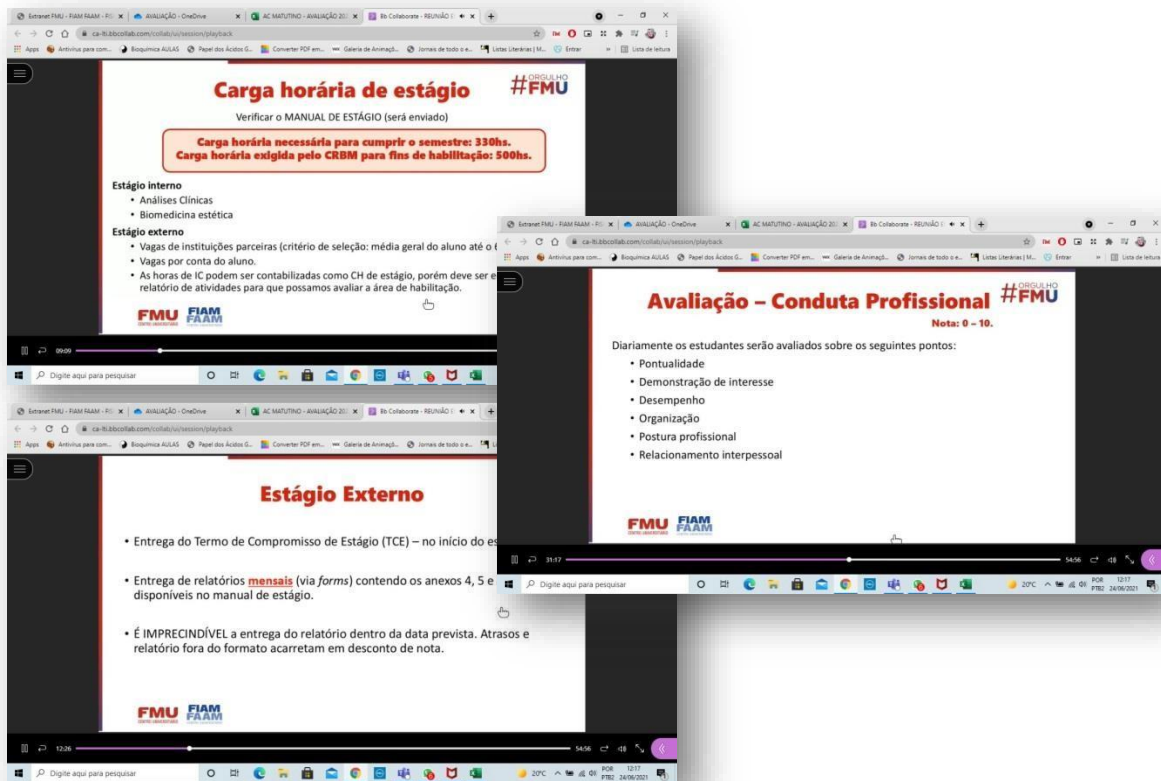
Extranet FMU - FIAM FAAM - FIS | AVALIAÇÃO - OneDrive | AC MATUTINO - AVALIAÇÃO 20 | Bb Collaborate - REUNIÃO | +

ca-lti.bbcollab.com/collab/ui/session/playback

Apps | Antivírus para com... | Bioquímica AULAS | Papel dos Ácidos G... | Converter PDF em... | Galeria de Animaçã... | Jornais de todo o e... | Listas Literárias | M... | Entrar | Lista de leitura

Carga horária de estágio

#ORGULHO FMU

Verificar o MANUAL DE ESTÁGIO (será enviado)

Carga horária necessária para cumprir o semestre: 330hs.
Carga horária exigida pelo CRBM para fins de habilitação: 500hs.

Estágio interno
• Análises Clínicas
• Biomedicina estética

Estágio externo
• Vagas de instituições parceiras (critério de seleção: média geral do aluno até o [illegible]
• Vagas por conta do aluno.
• As horas de IC podem ser contabilizadas como CH de estágio, porém deve ser e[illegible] relatório de atividades para que possamos avaliar a área de habilitação.

FMU FIAM FAAM

09:09

Digite aqui para pesquisar

Extranet FMU - FIAM FAAM - FIS | AVALIAÇÃO - OneDrive | AC MATUTINO - AVALIAÇÃO 20 | Bb Collaborate - REUNIÃO | +

ca-lti.bbcollab.com/collab/ui/session/playback

Estágio Externo

• Entrega do Termo de Compromisso de Estágio (TCE) – no início do es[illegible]

• Entrega de relatórios mensais (via forms) contendo os anexos 4, 5 e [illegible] disponíveis no manual de estágio.

• É IMPRECINDÍVEL a entrega do relatório dentro da data prevista. Atrasos e relatório fora do formato acarretam em desconto de nota.

FMU FIAM FAAM

12:26 54:56

Digite aqui para pesquisar

20°C POR PTB2 12:17 24/06/2021

Extranet FMU - FIAM FAAM - FIS | AVALIAÇÃO - OneDrive | AC MATUTINO - AVALIAÇÃO 20 | Bb Collaborate - REUNIÃO | +

ca-lti.bbcollab.com/collab/ui/session/playback

Avaliação – Conduta Profissional

#ORGULHO FMU

Nota: 0 – 10.

Diariamente os estudantes serão avaliados sobre os seguintes pontos:
• Pontualidade
• Demonstração de interesse
• Desempenho
• Organização
• Postura profissional
• Relacionamento interpessoal

FMU FIAM FAAM

31:17 54:56

Digite aqui para pesquisar

20°C POR PTB2 12:17 24/06/2021